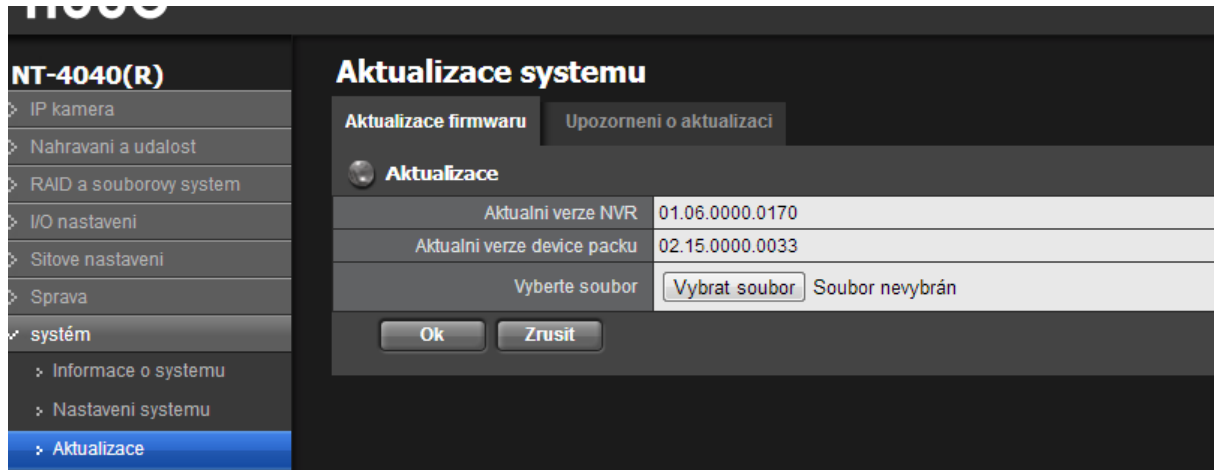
NT-4040(R)

IP kamera
Nahravani a udalost
RAID a souborovy system
I/O nastaveni
Sitove nastaveni
Sprava
systém
Informace o systemu
Nastaveni systemu
Aktualizace

Aktualizace systemu

Aktualizace firmwaru
Upozorneni o aktualizaci

Aktualizace

| | |
|---|---|
| Aktualni verze NVR | 01.06.0000.0170 |
| Aktualni verze device packu | 02.15.0000.0033 |
| Vyberte soubor | Vybrat soubor Soubor nevybrán |

Ok
Zrusit